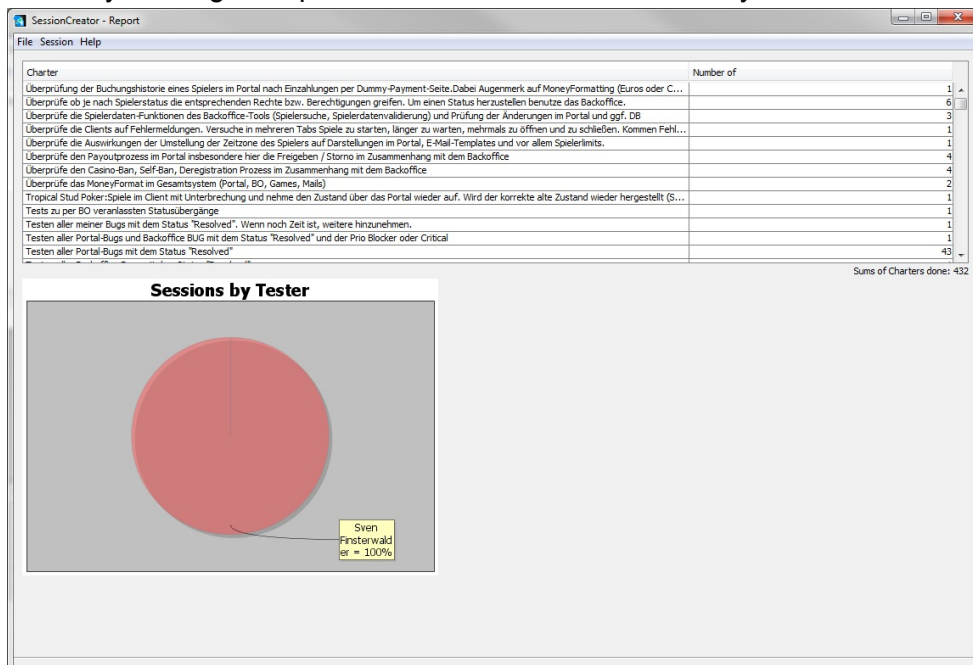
SessionCreator - Report

File Session Help

| Charter | Number of |
|---|---|
| Überprüfung der Buchungshistorie eines Spielers im Portal nach Einzahlungen per Dummy-Payment-Seite.Dabei Augenmerk auf MoneyFormatting (Euros oder C... | 1 |
| Überprüfe ob je nach Spielerstatus die entsprechenden Rechte bzw. Berechtigungen greifen. Um einen Status herzustellen benutze das Backoffice. | 6 |
| Überprüfe die Spielerdaten-Funktionen des Backoffice-Tools (Spielersuche, Spielerdatenvalidierung) und Prüfung der Änderungen im Portal und ggf. DB | 3 |
| Überprüfe die Clients auf Fehlermeldungen. Versuche in mehreren Tabs Spiele zu starten, länger zu warten, mehrmals zu öffnen und zu schließen. Kommen Fehl... | 1 |
| Überprüfe die Auswirkungen der Umstellung der Zeitzone des Spielers auf Darstellungen im Portal, E-Mail-Templates und vor allem Spielerlimits. | 1 |
| Überprüfe den Payoutprozess im Portal insbesondere hier die Freigeben / Storno im Zusammenhang mit dem Backoffice | 4 |
| Überprüfe den Casino-Ban, Self-Ban, Deregistration Prozess im Zusammenhang mit dem Backoffice | 4 |
| Überprüfe das MoneyFormat im Gesamtsystem (Portal, BO, Games, Mails) | 2 |
| Tropical Stud Poker:Spiele im Client mit Unterbrechung und nehme den Zustand über das Portal wieder auf. Wird der korrekte alte Zustand wieder hergestellt (S... | 1 |
| Tests zu per BO veranlassten Statusübergänge | 1 |
| Testen aller meiner Bugs mit dem Status "Resolved". Wenn noch Zeit ist, weitere hinzunehmen. | 1 |
| Testen aller Portal-Bugs und Backoffice BUG mit dem Status "Resolved" und der Prio Blocker oder Critical | 1 |
| Testen aller Portal-Bugs mit dem Status "Resolved" | 43 |

Sums of Charters done: 432

Sessions by Tester

Sven Finsterwalder = 100%